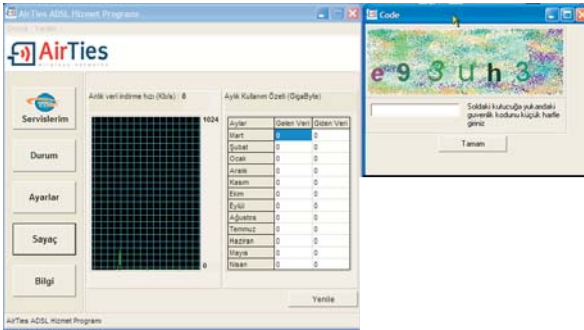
AirTies ADSL Hizmet Programı

Dosya Yardım

AirTies

wireless networks

Servislerim

Durum

Ayarlar

Sayaç

Bilgi

Anlık veri indirme hızı (Kb/s) : 8

1024

0

Aylık Kullanım Özeti (GigaByte)

| Aylar | Gelen Veri | Giden Veri |
|---|---|---|
| Mart | 0 | 0 |
| Şubat | 0 | 0 |
| Ocak | 0 | 0 |
| Aralık | 0 | 0 |
| Kasım | 0 | 0 |
| Ekim | 0 | 0 |
| Eylül | 0 | 0 |
| Ağustos | 0 | 0 |
| Temmuz | 0 | 0 |
| Haziran | 0 | 0 |
| Mayıs | 0 | 0 |
| Nisan | 0 | 0 |

Yenile

AirTies ADSL Hizmet Programı

Code

e 9 3 u h 3

Soldaki kutucuğa yukarıdaki güvenlik kodunu küçük harfle giriniz

Tamam